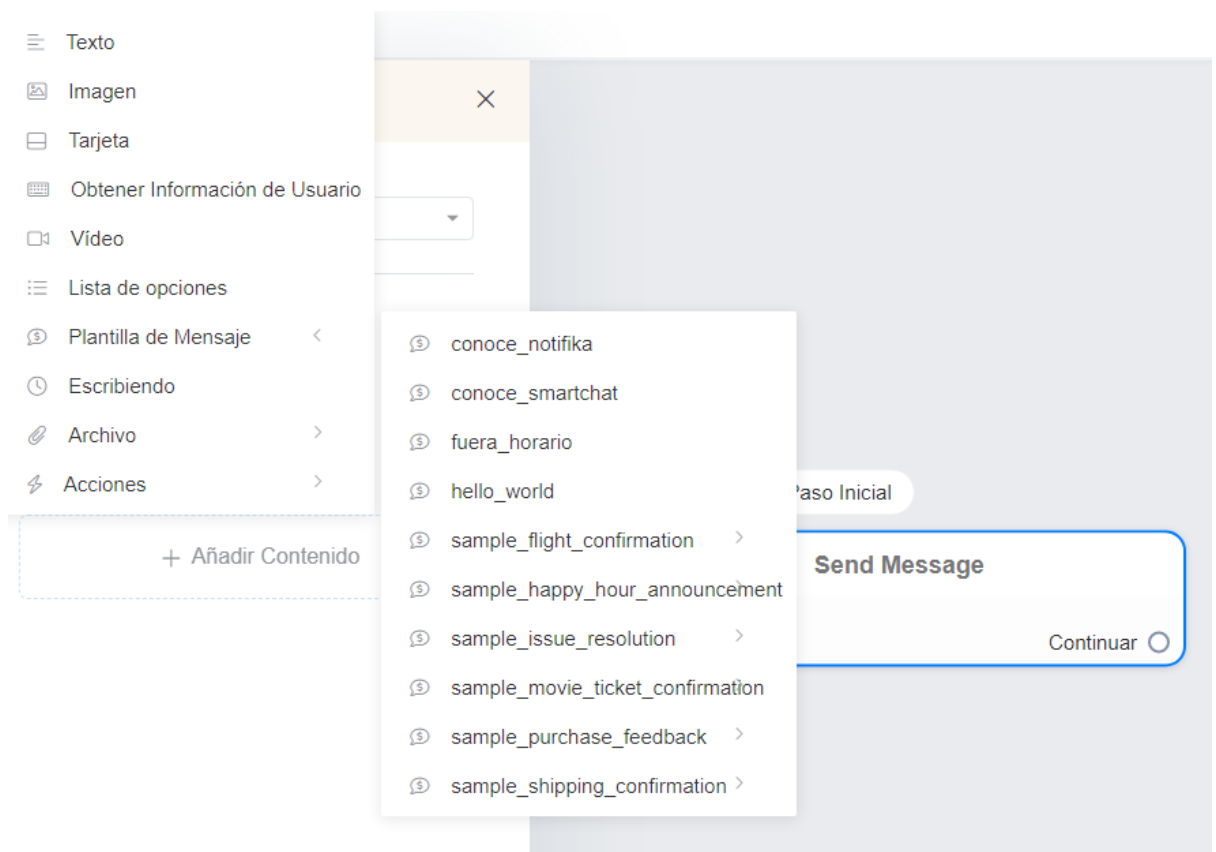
Texto
Imagen
Tarjeta
Obtener Información de Usuario
Vídeo
Lista de opciones
Plantilla de Mensaje
Escribiendo
Archivo
Acciones

+ Añadir Contenido

conoce_notifika
conoce_smartchat
fuera_horario
hello_world
sample_flight_confirmation
sample_happy_hour_announcement
sample_issue_resolution
sample_movie_ticket_confirmation
sample_purchase_feedback
sample_shipping_confirmation

Paso Inicial
Send Message
Continuar